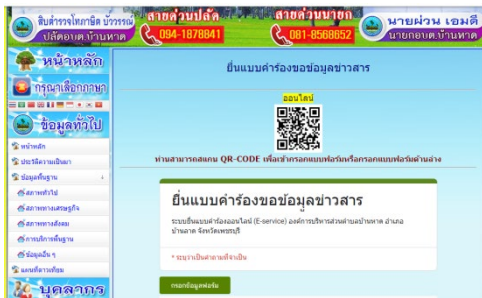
สินค้าระโหยหนังสือ บัวรรณ ปลัดอบต.บ้านหาด
สายด่วนปลัด 094-1878841
สายด่วนนายก 081-8568852
นายผ่วน เอมดี นายกอบต.บ้านหาด

หน้าหลัก
กรุณาเลือกภาษา
ข้อมูลทั่วไป
หน้าหลัก
ประวัติความเป็นมา
ข้อมูลพื้นฐาน
สภาพทั่วไป
สภาพทางเศรษฐกิจ
สภาพทางสังคม
การบริการพื้นฐาน
ข้อมูลอื่น ๆ
แผนที่ดาวเทียม
บุคลากร

ยื่นแบบคำร้องขอข้อมูลข่าวสาร

ออนไลน์

ท่านสามารถสแกน QR-CODE เพื่อเข้ากรอกแบบฟอร์มหรือกรอกแบบฟอร์มด้านล่าง

ยื่นแบบคำร้องขอข้อมูลข่าวสาร

ระบบยื่นแบบคำร้องออนไลน์ (E-service) องค์การบริหารส่วนตำบลบ้านหาด อำเภอบ้านลาด จังหวัดเพชรบุรี

* ระบุว่าเป็นคำถามที่จำเป็น

กรอกข้อมูลต่อไป